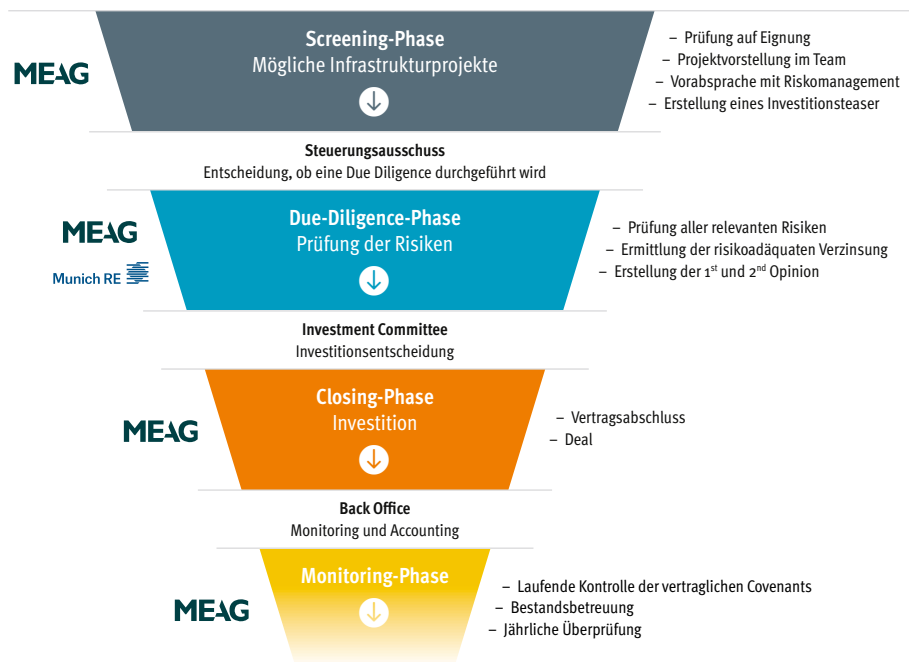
MEAG

Screening-Phase
Mögliche Infrastrukturprojekte

– Prüfung auf Eignung
– Projektvorstellung im Team
– Vorabsprache mit Riskomanagement
– Erstellung eines Investitionsteaser

Steuerungsausschuss
Entscheidung, ob eine Due Diligence durchgeführt wird

MEAG
Munich RE

Due-Diligence-Phase
Prüfung der Risiken

– Prüfung aller relevanten Risiken
– Ermittlung der risikoadäquaten Verzinsung
– Erstellung der 1st und 2nd Opinion

Investment Committee
Investitionsentscheidung

MEAG

Closing-Phase
Investition

– Vertragsabschluss
– Deal

Back Office
Monitoring und Accounting

MEAG

Monitoring-Phase

– Laufende Kontrolle der vertraglichen Covenants
– Bestandsbetreuung
– Jährliche Überprüfung